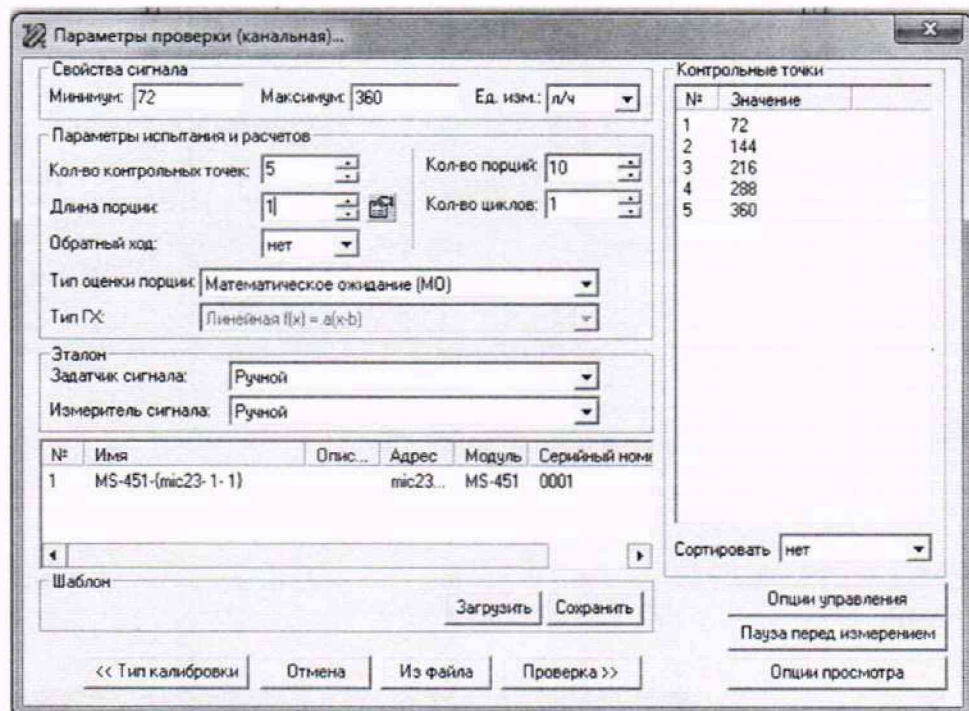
Параметры проверки (канальная)...

Свойства сигнала
Минимум: 72 Максимум: 360 Ед. изм.: л/ч

Параметры испытания и расчетов
Кол-во контрольных точек: 5
Длина порции: 1
Обратный ход: нет
Кол-во порций: 10
Кол-во циклов: 1
Тип оценки порции: Математическое ожидание (МО)
Тип ГХ: Линейная f(x) = a(x-b)

Эталон
Задатчик сигнала: Ручной
Измеритель сигнала: Ручной

| № | Имя | Опис... | Адрес | Модуль | Серийный номе |
|---|---|---|---|---|---|
| 1 | MS-451-(mic23-1-1) | | mic23... | MS-451 | 0001 |

Шаблон
Загрузить Сохранить

<< Тип калибровки Отмена Из файла Проверка >>

Контрольные точки

| № | Значение |
|---|---|
| 1 | 72 |
| 2 | 144 |
| 3 | 216 |
| 4 | 288 |
| 5 | 360 |

Сортировать нет

Опции управления
Пауза перед измерением
Опции просмотра